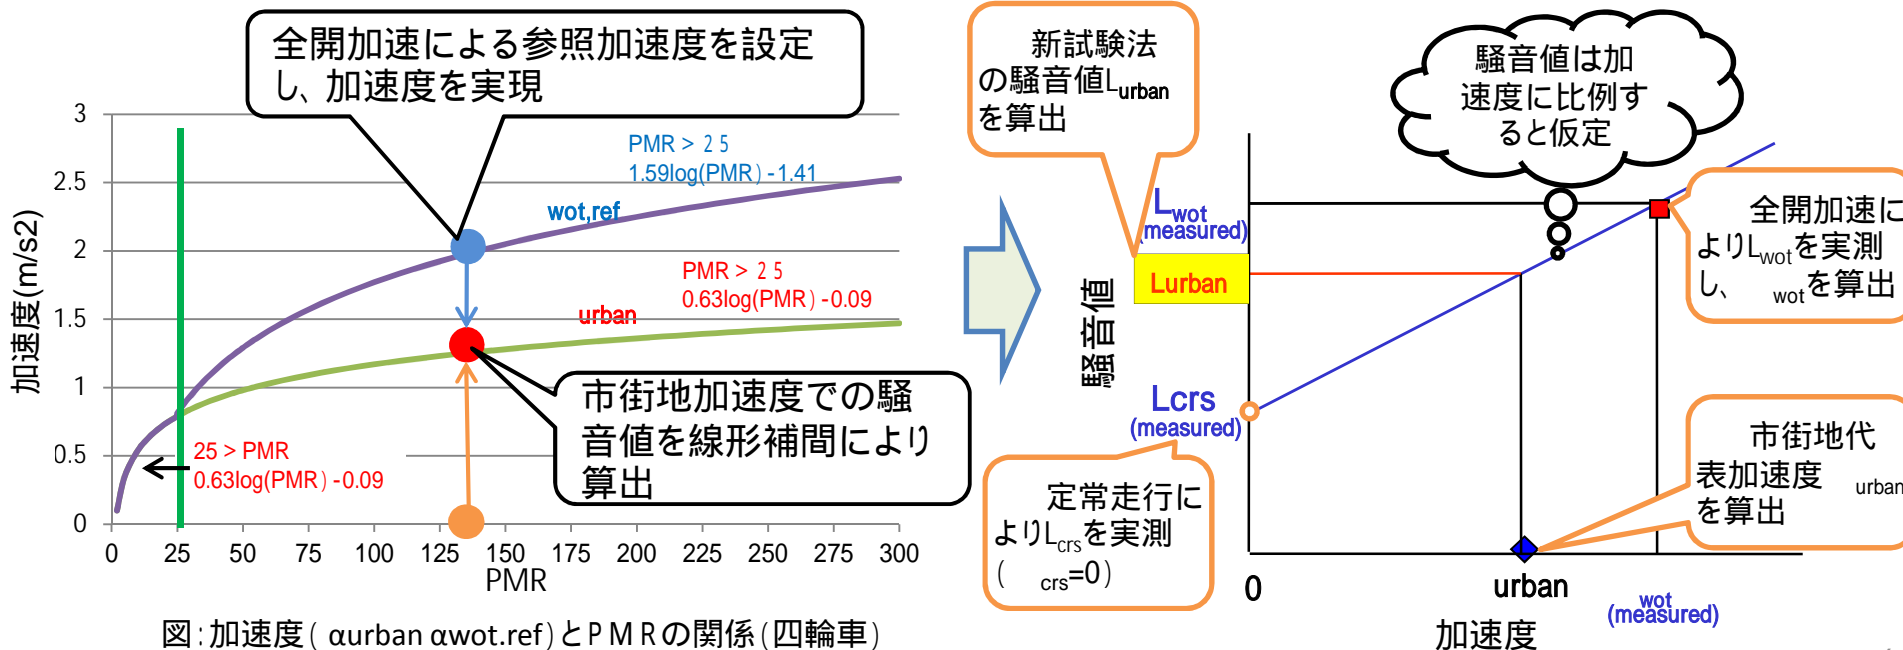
全開加速による参照加速度を設定し、加速度を実現

3
2.5
2
1.5
1
0.5
0

加速度(m/s2)

PMR > 25
1.59log(PMR) - 1.41

wot,ref

PMR > 25
0.63log(PMR) - 0.09

urban

市街地加速度での騒音値を線形補間により算出

25 > PMR
0.63log(PMR) - 0.09

0 25 50 75 100 125 150 175 200 225 250 275 300
PMR

図：加速度( αurban αwot.ref)とPMRの関係(四輪車)

新試験法の騒音値$L_{urban}$を算出

騒音値は加速度に比例すると仮定

$L_{wot}$ (measured)

Lurban

騒音値

Lcrs (measured)

全開加速によりL$_{wot}$を実測し、 $_{wot}$を算出

市街地代表加速度 $_{urban}$を算出

定常走行によりL$_{crs}$を実測 ( $_{crs}$=0)

0
urban
wot (measured)
加速度